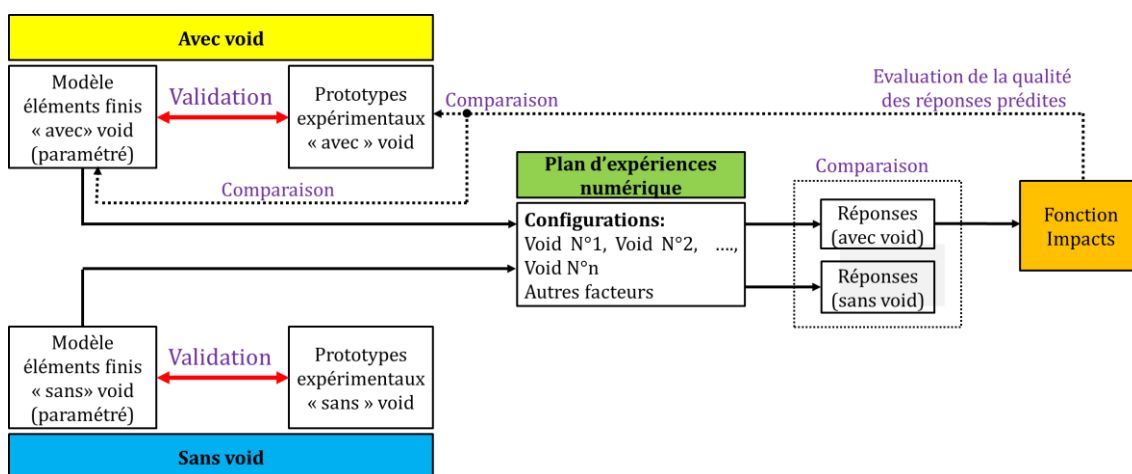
Avec void

Modèle éléments finis « avec» void (paramétré)

Validation

Prototypes expérimentaux « avec » void

Comparaison

Evaluation de la qualité des réponses prédites

Comparaison

Plan d'expériences numérique

Comparaison

Configurations:
Void N°1, Void N°2, ...., Void N°n
Autres facteurs

Réponses (avec void)

Réponses (sans void)

Fonction Impacts

Modèle éléments finis « sans» void (paramétré)

Validation

Prototypes expérimentaux « sans » void

Sans void